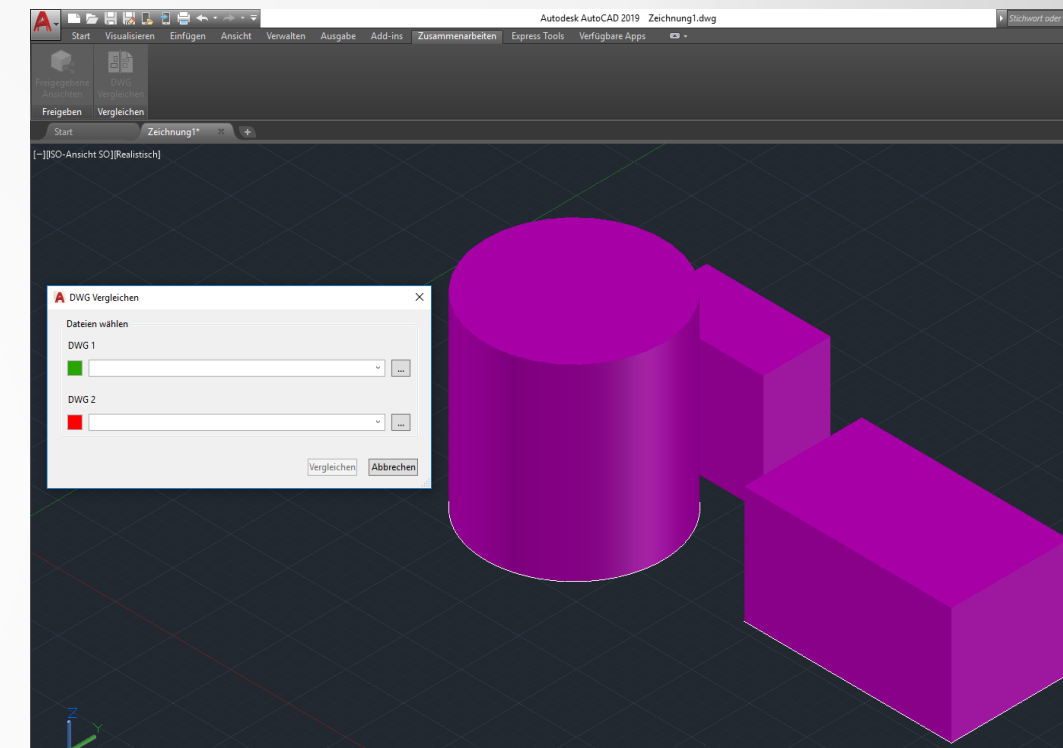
Autodesk AutoCAD 2019 Zeichnung1.dwg

Stichwort oder

Start Visualisieren Einfügen Ansicht Verwalten Ausgabe Add-ins Zusammenarbeiten Express Tools Verfügbare Apps

Freigegebene Ansichten

DWG Vergleichen

Freigeben Vergleichen

Start Zeichnung1* × +

[−][ISO-Ansicht SO][Realistisch]

DWG Vergleichen ×

Dateien wählen

DWG 1

...

DWG 2

...

Vergleichen Abbrechen

Z

Y